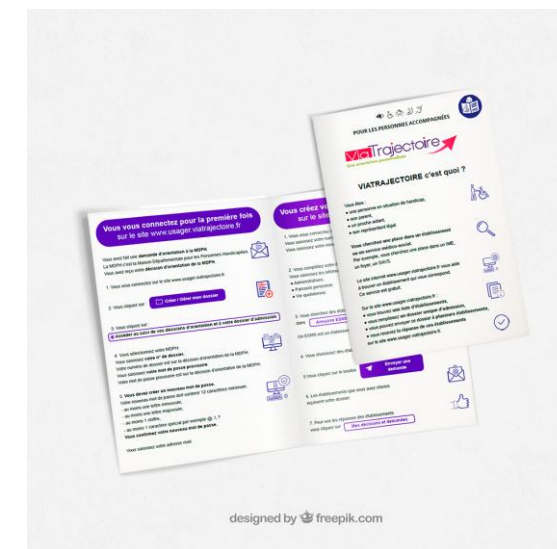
Vous vous connectez pour la première fois sur le site www.usager.viatrajectoire.fr

Vous avez fait une demande d'orientation à la MDPH.

La MDPH c'est la Maison Départementale pour les Personnes Handicapées.

Vous avez reçu votre décision d'orientation de la MDPH.

1. Vous vous connectez sur le site www.usager.viatrajectoire.fr

2. Vous cliquez sur Créer / Gérer mon dossier

3. Vous cliquez sur Accéder au suivi de vos décisions d'orientation et à votre dossier d'admission

4. Vous sélectionnez votre MDPH.

Vous saisissez votre n° de dossier.

Vous saisissez votre mot de passe provisoire.

5. Vous devez créer un nouveau mot de passe.

- au moins une lettre minuscule,
- au moins une lettre majuscule,
- au moins 1 chiffre,
- au moins 1 caractère spécial par exemple @, !, ?

Vous confirmez votre nouveau mot de passe.

Vous créez vo sur le site

1. Vous vous connectez

2. Vous complétez votre

• Administratives
• Personne personnes
• Vie quotidienne

Annuler la demande

Envoyer une demande

5. Vous cliquez sur le bouton

6. Les établissements que vous avez choisis

7. Pour voir les réponses des établissements vous cliquez sur Vos décisions et demandes

POUR LES PERSONNES ACCOMPAGNÉES

ViaTrajectoire

VIATRAJECTOIRE c'est quoi ?

Vous êtes :
• une personne en situation de handicap,
• son parent,
• un proche aidant,
• son représentant légal.

Vous cherchez une place dans un établissement ou un service médico-social.

Par exemple, vous cherchez une place dans un IME, un foyer, un SAVS.

Le site internet www.usager.viatrajectoire.fr vous aide à trouver un établissement qui vous correspond.

Ce service est gratuit.

Sur le site www.usager.viatrajectoire.fr :
• vous trouvez une liste d'établissements,
• vous remplissez un dossier unique d'admission,
• vous pouvez envoyer ce dossier à plusieurs établissements,
• vous recevez la réponse de ces établissements sur le site www.usager.viatrajectoire.fr

designed by freepik.com